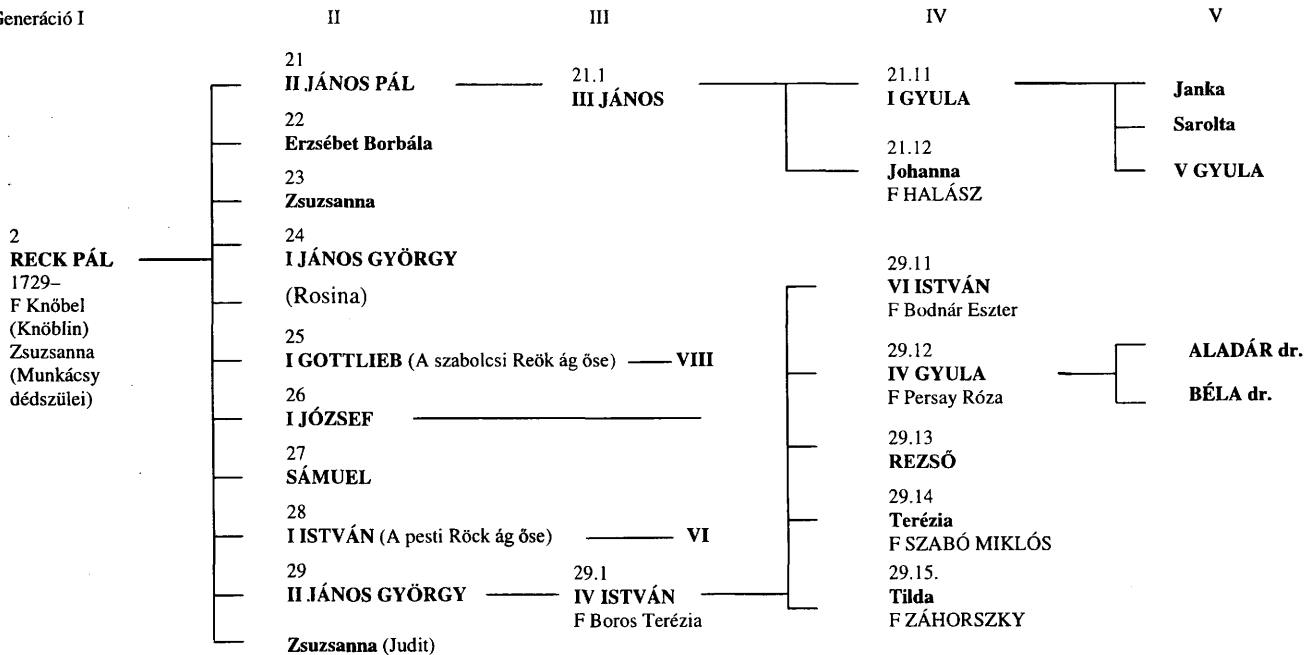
Generáció I

II

III

IV

V

2
RECK PÁL
1729–
F Knöbel
(Knöblin)
Zsuzsanna
(Munkácsy
dédszülei)

21
II JÁNOS PÁL

22
Erzsébet Borbála

23
Zsuzsanna

24
I JÁNOS GYÖRGY

(Rosina)

25
I GOTTLIEB (A szabolcsi Reök ág őse) VIII

26
I JÓZSEF

27
SÁMUEL

28
I ISTVÁN (A pesti Röck ág őse) VI

29
II JÁNOS GYÖRGY

Zsuzsanna (Judit)

21.1
III JÁNOS

29.1
IV ISTVÁN
F Boros Terézia

21.11
I GYULA

21.12
Johanna
F HALÁSZ

29.11
VI ISTVÁN
F Bodnár Eszter

29.12
IV GYULA
F Persay Róza

29.13
REZSŐ

29.14
Terézia
F SZABÓ MIKLÓS

29.15.
Tilda
F ZÁHORSZKY

Janka

Sarolta

V GYULA

ALADÁR dr.

BÉLA dr.